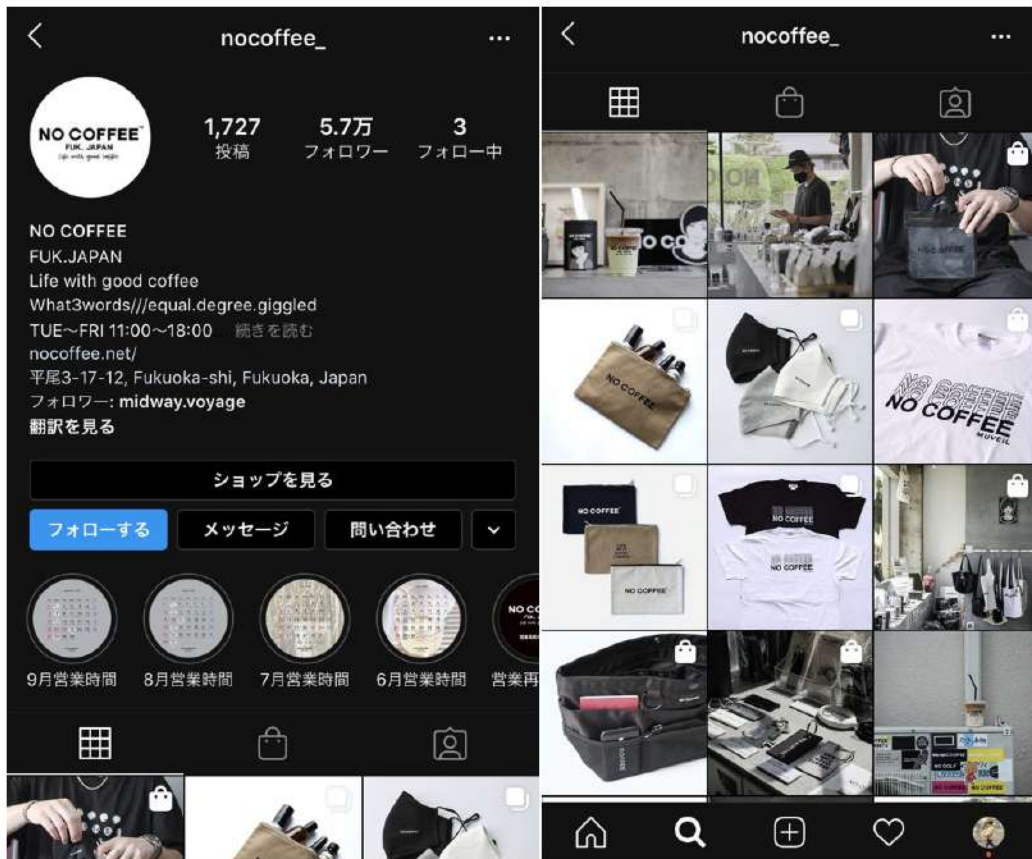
nocoffee_

NO COFFEE
FUK. JAPAN

1,727
投稿

5.7万
フォロワー

3
フォロー中

NO COFFEE
FUK.JAPAN
Life with good coffee
What3words///equal.degree.giggled
TUE~FRI 11:00~18:00 続きを読む
nocoffee.net/
平尾3-17-12, Fukuoka-shi, Fukuoka, Japan
フォロワー: midway.voyage
翻訳を見る

ショップを見る

フォローする
メッセージ
問い合わせ

9月営業時間
8月営業時間
7月営業時間
6月営業時間
営業再

nocoffee_

NO COFFEE

NO COFFEE

NO COFFEE
MUVEIL

NO COFFEE

NO COFFEE

NO COFFEE